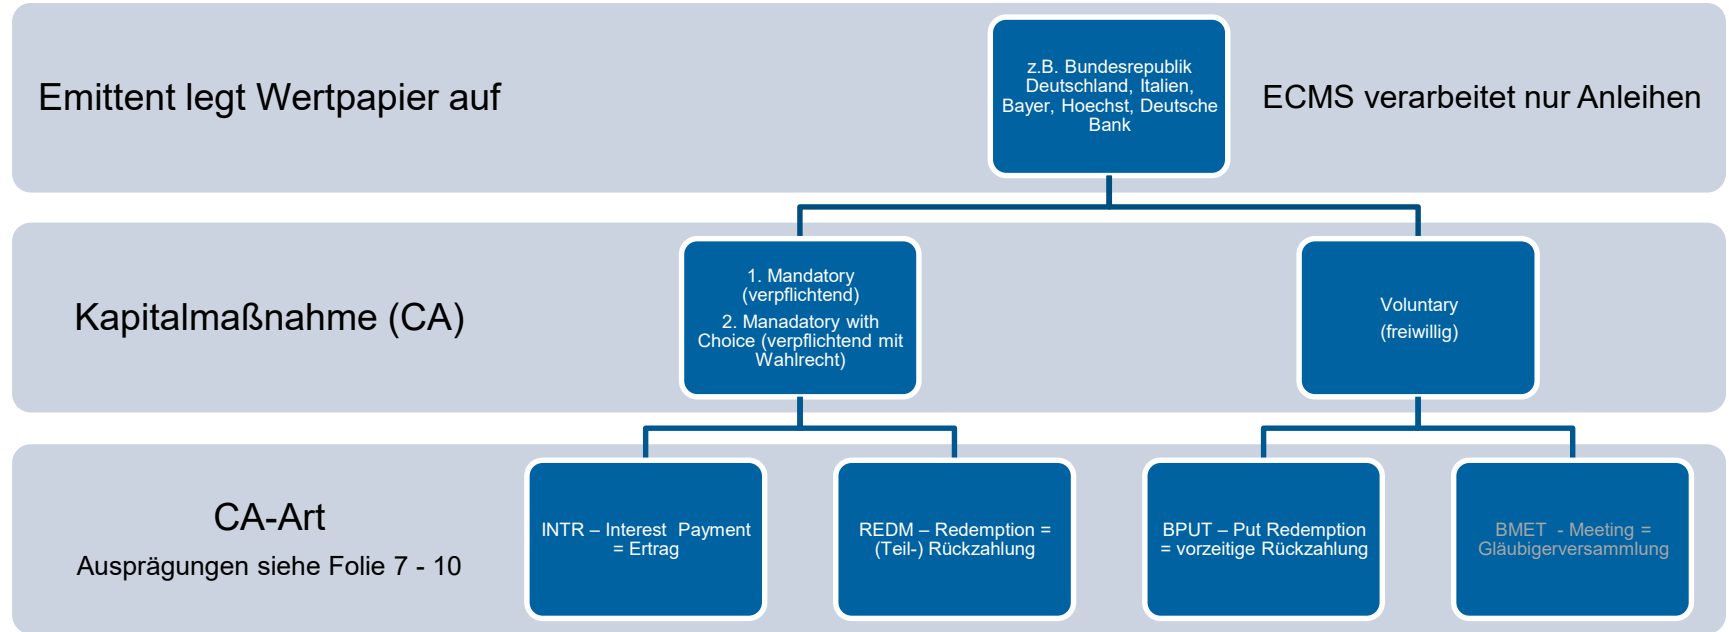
Emittent legt Wertpapier auf

z.B. Bundesrepublik Deutschland, Italien, Bayer, Hoechst, Deutsche Bank

ECMS verarbeitet nur Anleihen

Kapitalmaßnahme (CA)

1. Mandatory (verpflichtend)
2. Manadatory with Choice (verpflichtend mit Wahlrecht)

Voluntary
(freiwillig)

CA-Art
Ausprägungen siehe Folie 7 - 10

INTR – Interest Payment = Ertrag

REDM – Redemption = (Teil-) Rückzahlung

BPUT – Put Redemption = vorzeitige Rückzahlung

BMET - Meeting = Gläubigerversammlung